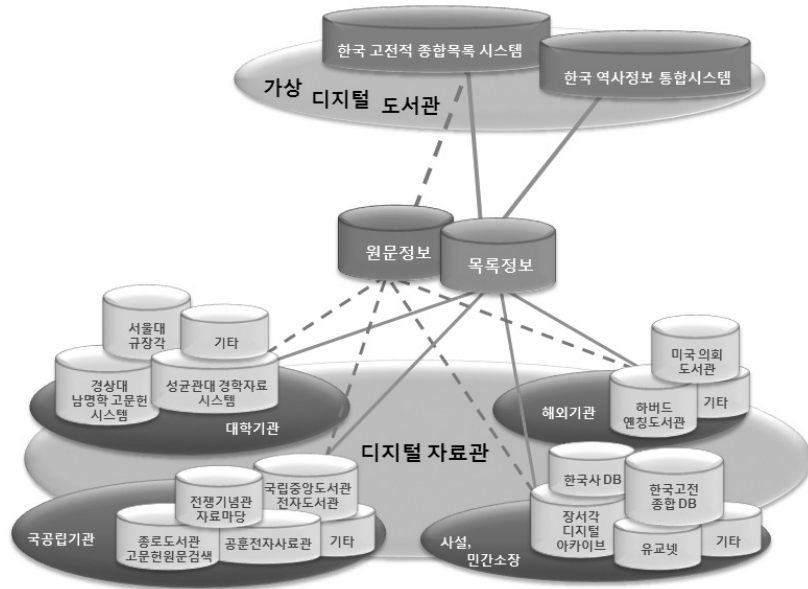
한국 고전적 종합목록 시스템

한국 역사정보 통합시스템

가상 디지털 도서관

원문정보

목록정보

서울대 규장각

기타

경상대 남명학 고문헌 시스템

성균관대 경학자료 시스템

대학기관

미국 의회 도서관

하버드 옌칭도서관

기타

해외기관

디지털 자료관

전쟁기념관 자료마당

국립중앙도서관 전자도서관

종로도서관 고문헌원문검색

공훈전자사료관

기타

국공립기관

한국사 DB

한국고전 종합 DB

장서각 디지털 아카이브

유교넷

기타

사설, 민간소장